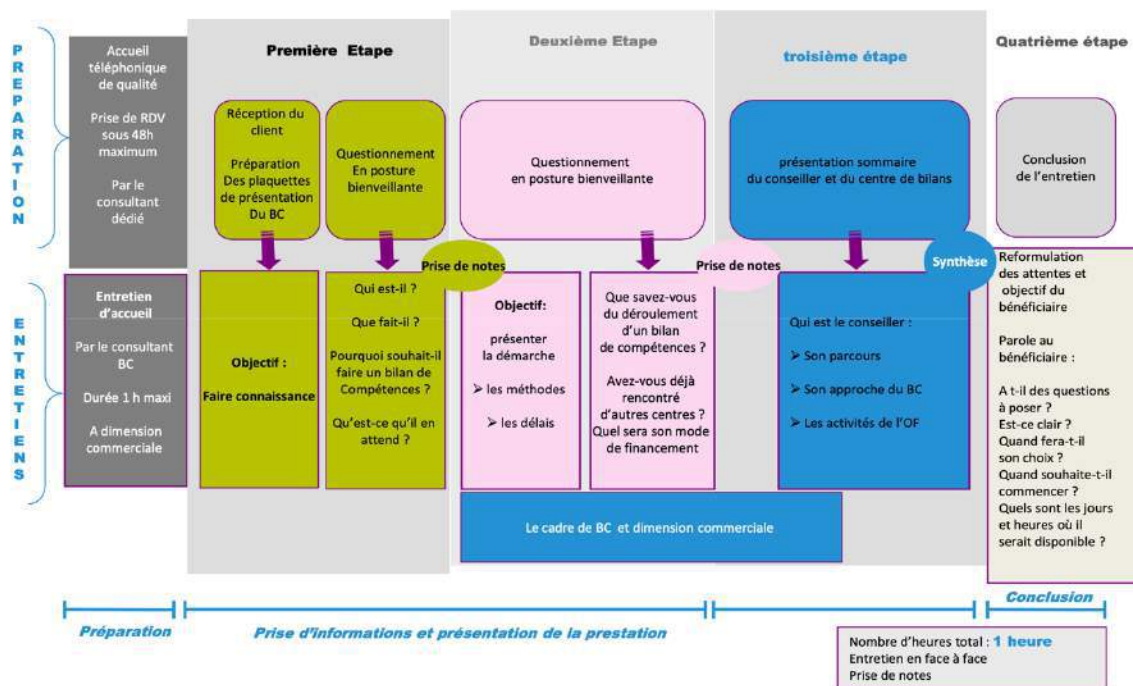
PREPARATION

Accueil téléphonique de qualité

Prise de RDV sous 48h maximum

Par le consultant dédié

Première Etape

Réception du client

Préparation Des plaquettes de présentation Du BC

Questionnement En posture bienveillante

Deuxième Etape

Questionnement en posture bienveillante

troisième étape

présentation sommaire du conseiller et du centre de bilans

Quatrième étape

Conclusion de l'entretien

Prise de notes

Prise de notes

Synthèse

ENTRETIENS

Entretien d'accueil

Par le consultant BC

Durée 1 h maxi

A dimension commerciale

Objectif :

Faire connaissance

Qui est-il ?

Que fait-il ?

Pourquoi souhaite-il faire un bilan de Compétences ?

Qu'est-ce qu'il en attend ?

Objectif:

présenter la démarche

➢ les méthodes

➢ les délais

Que savez-vous du déroulement d'un bilan de compétences ?

Avez-vous déjà rencontré d'autres centres ? Quel sera son mode de financement

Qui est le conseiller :

➢ Son parcours

➢ Son approche du BC

➢ Les activités de l'OF

Reformulation des attentes et objectif du bénéficiaire

Parole au bénéficiaire :

A t-il des questions à poser ? Est-ce clair ? Quand fera-t-il son choix ? Quand souhaite-t-il commencer ? Quels sont les jours et heures où il serait disponible ?

Le cadre de BC et dimension commerciale

Préparation

Prise d'informations et présentation de la prestation

Conclusion

Nombre d'heures total : 1 heure
Entretien en face à face
Prise de notes